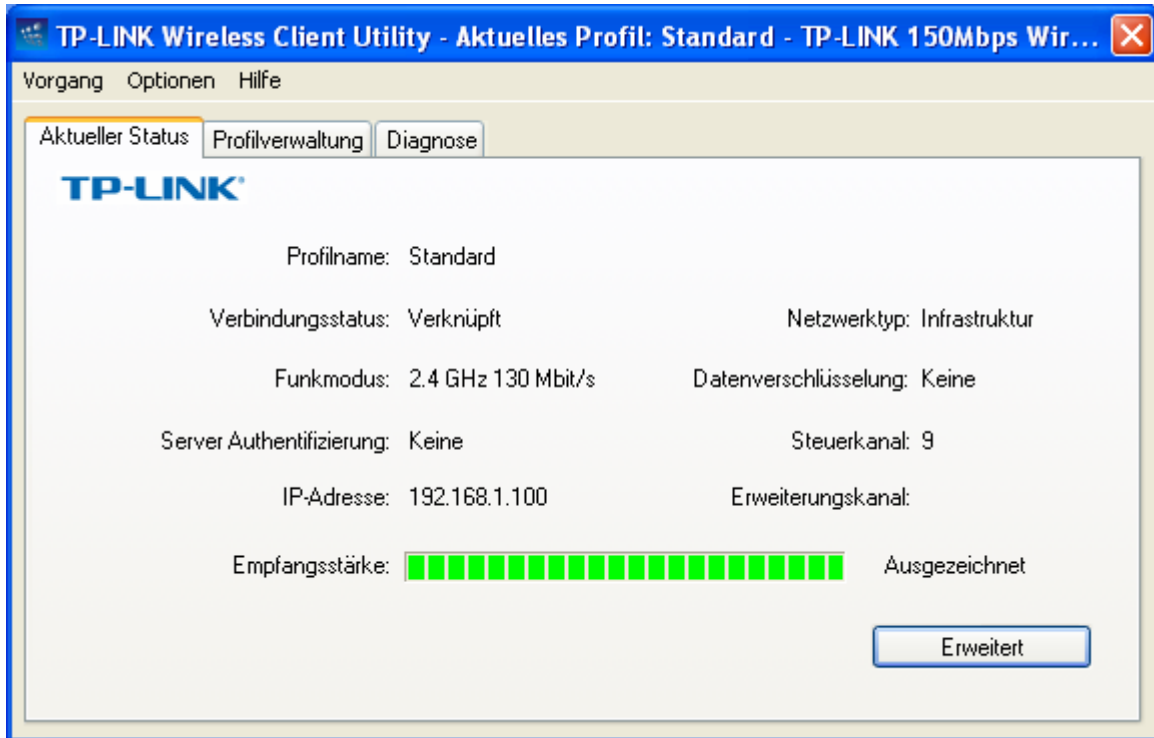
TP-LINK Wireless Client Utility - Aktuelles Profil: Standard - TP-LINK 150Mbps Wir...

Vorgang Optionen Hilfe

Aktueller Status | Profilverwaltung | Diagnose

TP-LINK

Profilname: Standard

Verbindungsstatus: Verknüpft

Netzwerktyp: Infrastruktur

Funkmodus: 2.4 GHz 130 Mbit/s

Datenverschlüsselung: Keine

Server Authentifizierung: Keine

Steuerkanal: 9

IP-Adresse: 192.168.1.100

Erweiterungskanal:

Empfangsstärke:

Ausgezeichnet

Erweitert